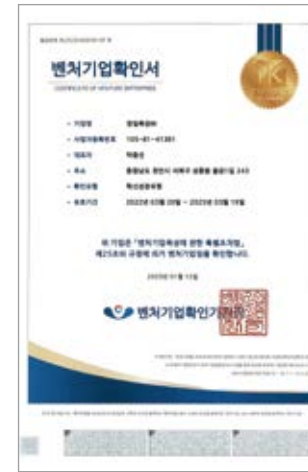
벤처기업확인서

CERTIFICATE OF VENTURE ENTERPRISE

• 기업명 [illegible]
• 사업자등록번호 105-81-41381
• 대표자 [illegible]
• 주소 충청남도 천안시 서북구 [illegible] 243
• 확인유형 혁신성장유형
• 유효기간 2023년 03월 20일 ~ 2025년 03월 19일

위 기업은 「벤처기업육성에 관한 특별조치법」 제25조의 규정에 따라 벤처기업임을 확인합니다.

2023년 03월 13일

벤처기업확인기관장

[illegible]